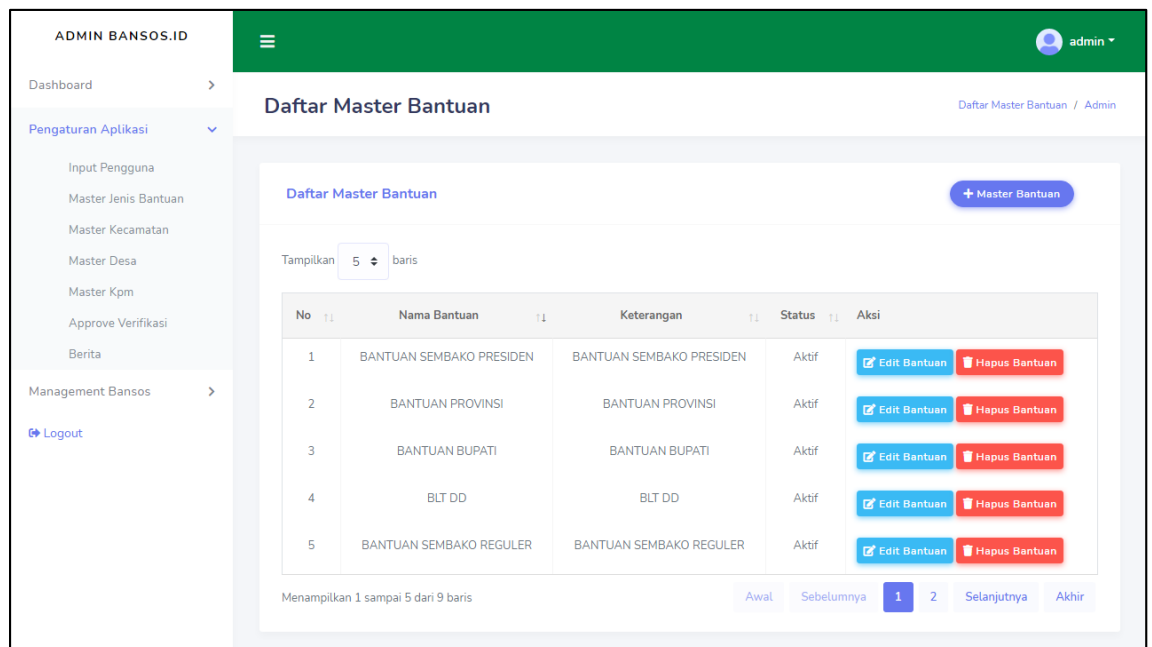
ADMIN BANSOS.ID

admin

Dashboard

Pengaturan Aplikasi

Input Pengguna

Master Jenis Bantuan

Master Kecamatan

Master Desa

Master Kpm

Approve Verifikasi

Berita

Management Bansos

Logout

Daftar Master Bantuan

Daftar Master Bantuan / Admin

Daftar Master Bantuan

+ Master Bantuan

Tampilkan 5 baris

| No | Nama Bantuan | Keterangan | Status | Aksi |
|---|---|---|---|---|
| 1 | BANTUAN SEMBAKO PRESIDEN | BANTUAN SEMBAKO PRESIDEN | Aktif | Edit Bantuan Hapus Bantuan |
| 2 | BANTUAN PROVINSI | BANTUAN PROVINSI | Aktif | Edit Bantuan Hapus Bantuan |
| 3 | BANTUAN BUPATI | BANTUAN BUPATI | Aktif | Edit Bantuan Hapus Bantuan |
| 4 | BLT DD | BLT DD | Aktif | Edit Bantuan Hapus Bantuan |
| 5 | BANTUAN SEMBAKO REGULER | BANTUAN SEMBAKO REGULER | Aktif | Edit Bantuan Hapus Bantuan |

Menampilkan 1 sampai 5 dari 9 baris

Awal Sebelumnya 1 2 Selanjutnya Akhir